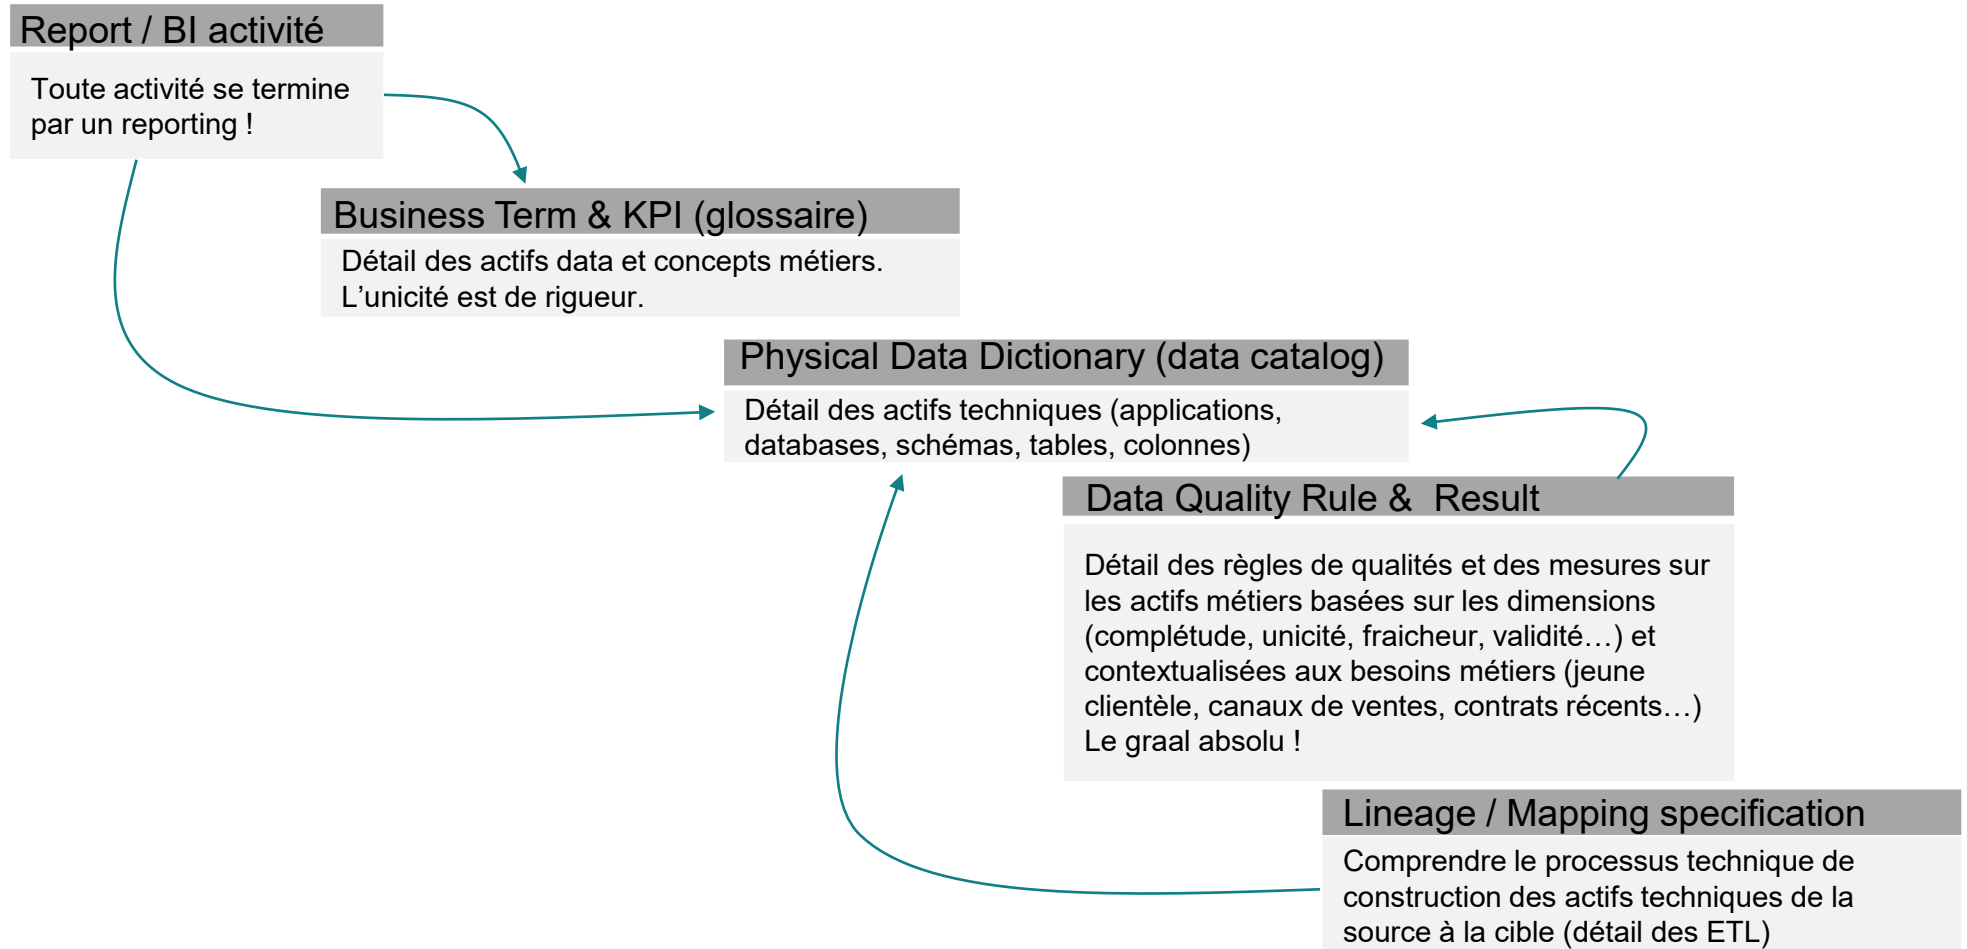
Report / BI activité

Toute activité se termine par un reporting !

Business Term & KPI (glossaire)

Détail des actifs data et concepts métiers. L’unicité est de rigueur.

Physical Data Dictionary (data catalog)

Détail des actifs techniques (applications, databases, schémas, tables, colonnes)

Data Quality Rule & Result

Détail des règles de qualités et des mesures sur les actifs métiers basées sur les dimensions (complétude, unicité, fraicheur, validité…) et contextualisées aux besoins métiers (jeune clientèle, canaux de ventes, contrats récents…) Le graal absolu !

Lineage / Mapping specification

Comprendre le processus technique de construction des actifs techniques de la source à la cible (détail des ETL)